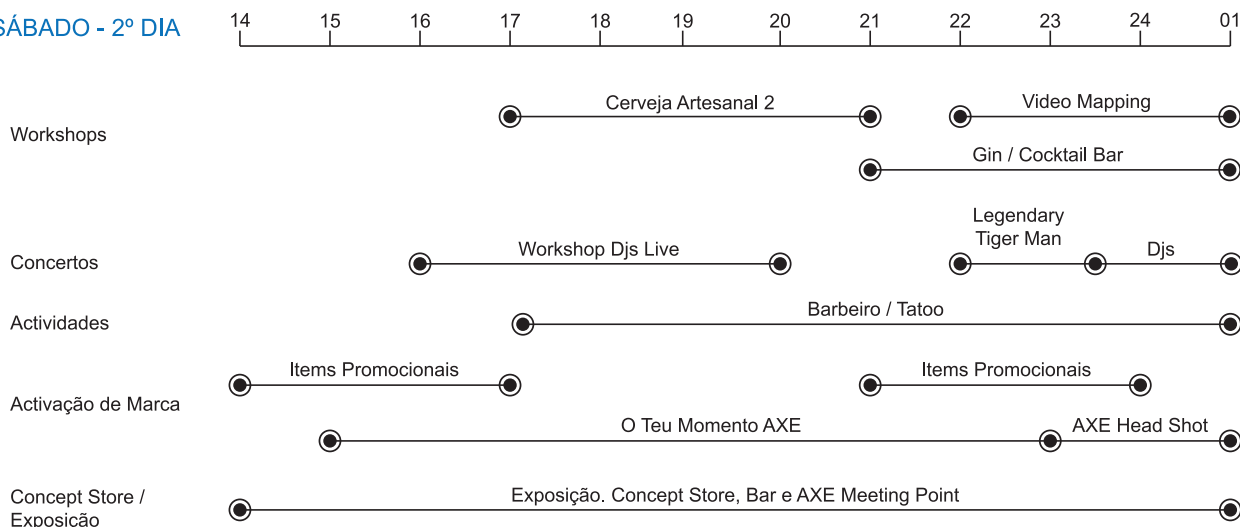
SÁBADO - 2º DIA

14 15 16 17 18 19 20 21 22 23 24 01

Workshops

Cerveja Artesanal 2

Video Mapping

Gin / Cocktail Bar

Concertos

Workshop Djs Live

Legendary Tiger Man

Djs

Actividades

Barbeiro / Tatoo

Activação de Marca

Items Promocionais

Items Promocionais

O Teu Momento AXE

AXE Head Shot

Concept Store / Exposição

Exposição. Concept Store, Bar e AXE Meeting Point